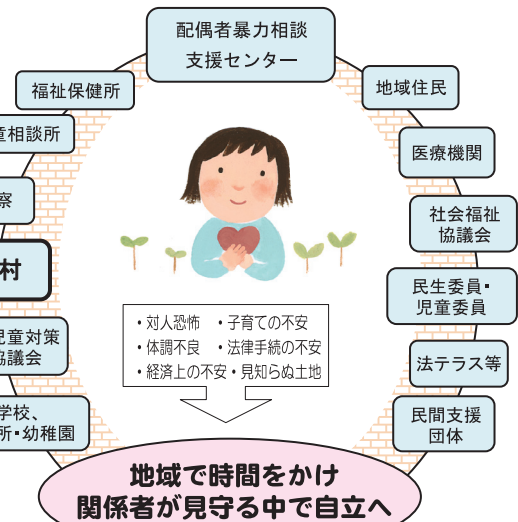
配偶者暴力相談
支援センター

福祉保健所

地域住民

童相談所

医療機関

察

社会福祉
協議会

村

民生委員・
児童委員

児童対策
協議会

・対人恐怖　・子育ての不安
・体調不良　・法律手続の不安
・経済上の不安・見知らぬ土地

法テラス等

学校、
所・幼稚園

民間支援
団体

地域で時間をかけ
関係者が見守る中で自立へ